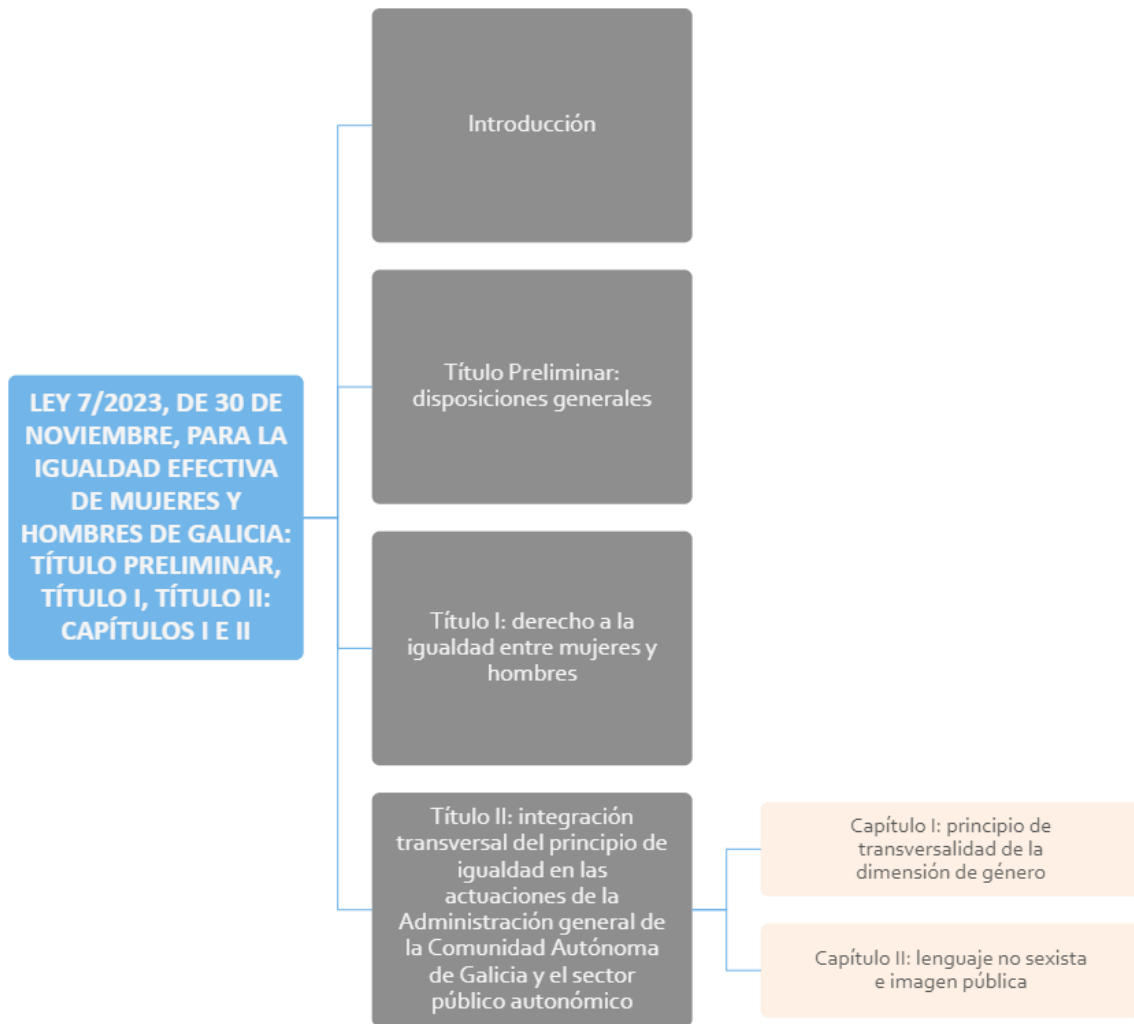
LEY 7/2023, DE 30 DE NOVIEMBRE, PARA LA IGUALDAD EFECTIVA DE MUJERES Y HOMBRES DE GALICIA: TÍTULO PRELIMINAR, TÍTULO I, TÍTULO II: CAPÍTULOS I E II

Introducción

Título Preliminar: disposiciones generales

Título I: derecho a la igualdad entre mujeres y hombres

Título II: integración transversal del principio de igualdad en las actuaciones de la Administración general de la Comunidad Autónoma de Galicia y el sector público autonómico

Capítulo I: principio de transversalidad de la dimensión de género

Capítulo II: lenguaje no sexista e imagen pública